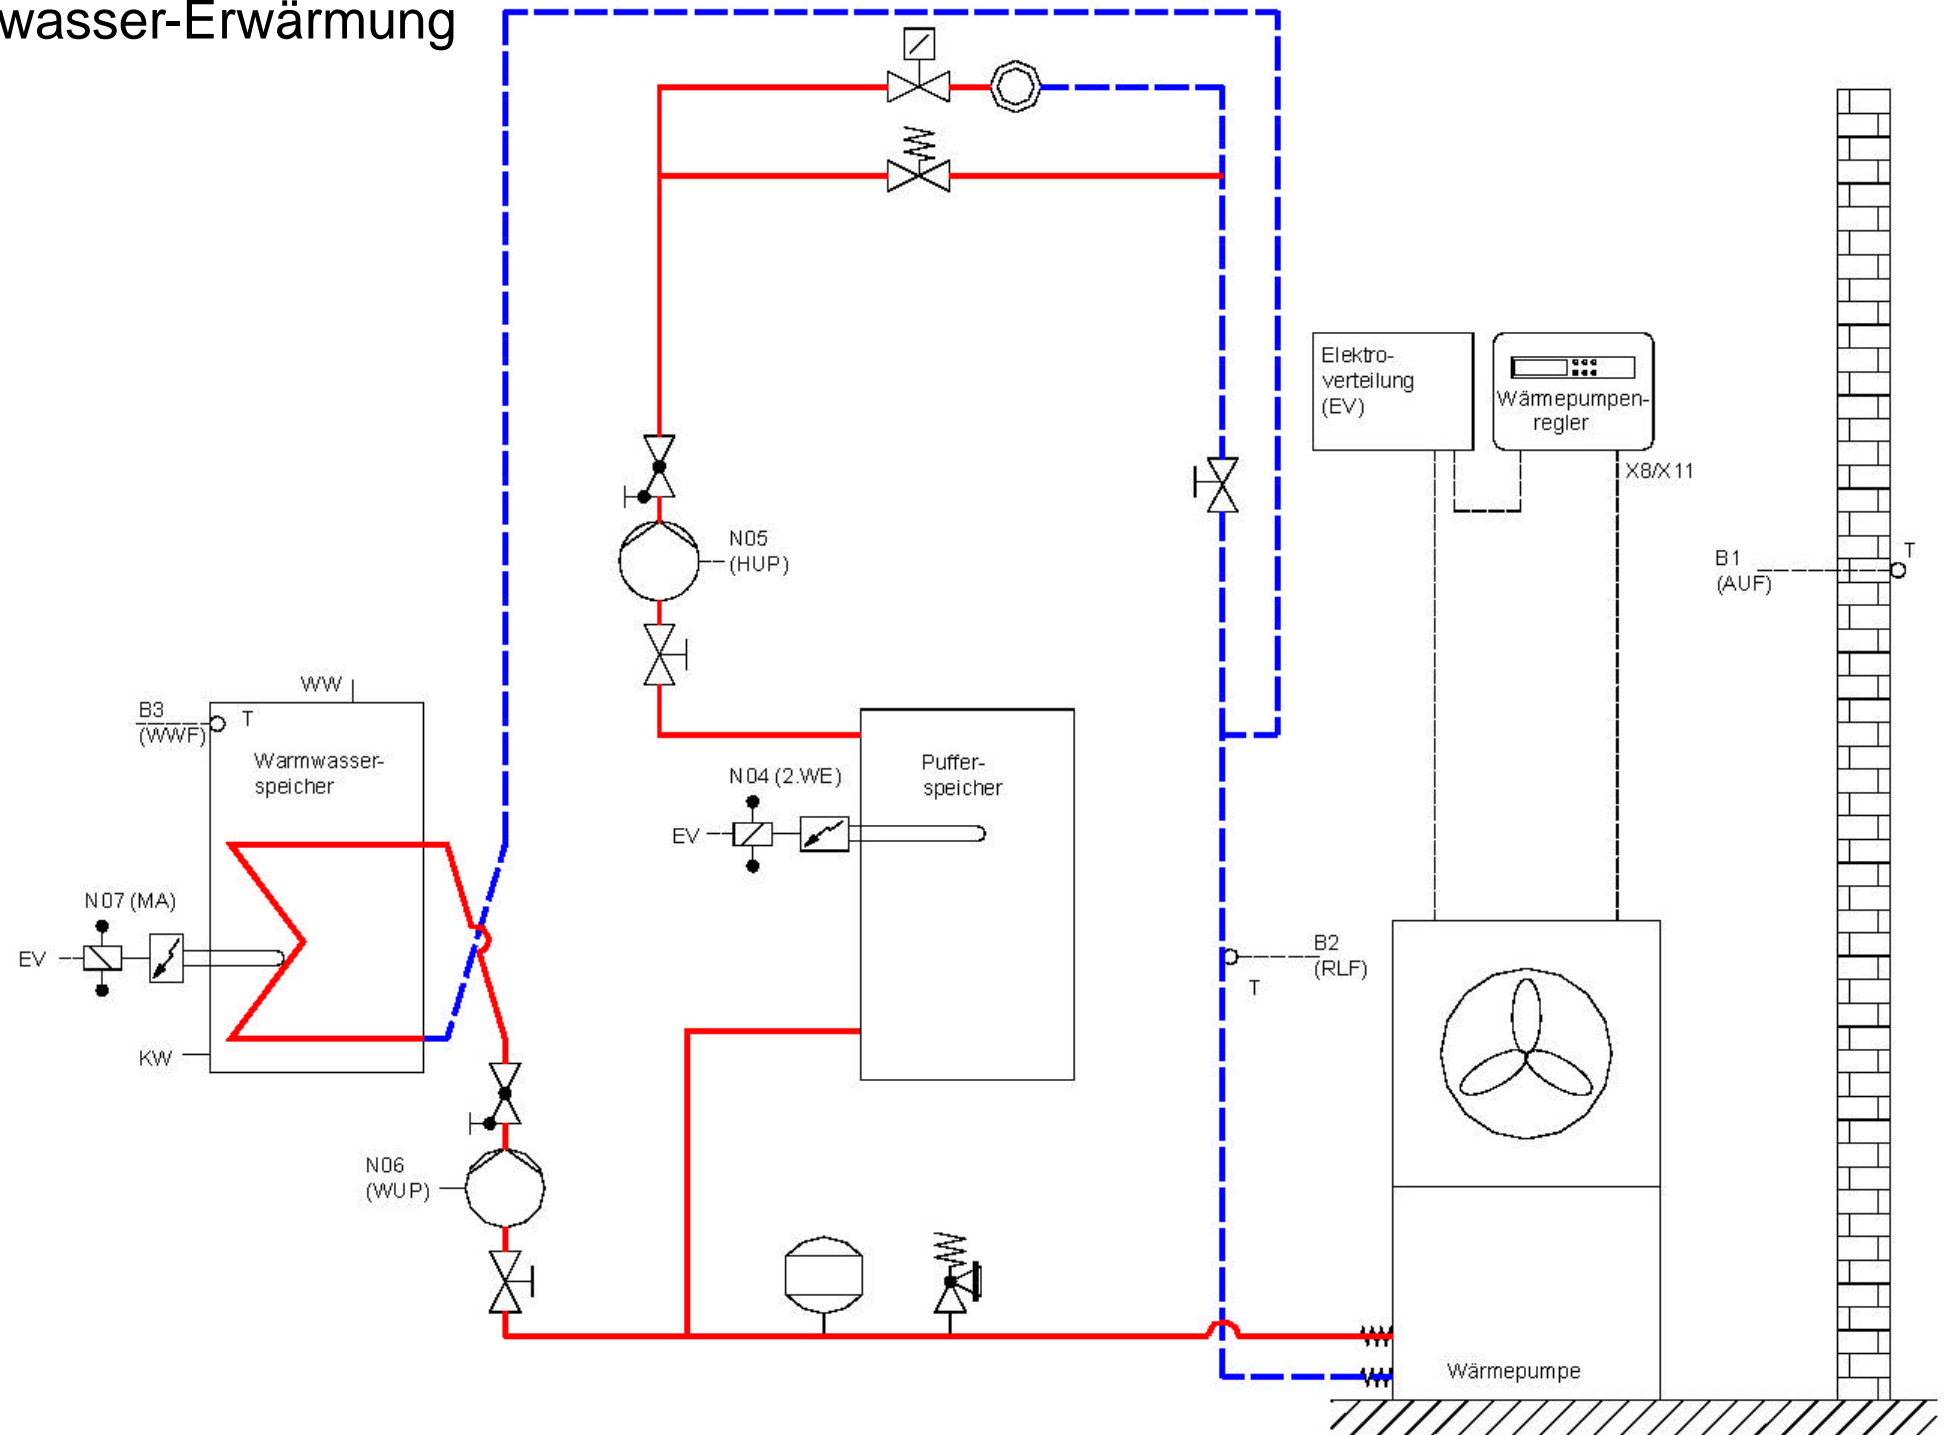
wasser-Erwärmung

Elektroverteilung (EV)

Wärmepumpenregler

X8/X11

N05 (HUP)

B1 (AUF)

T

WW

B3 (WWF)

T

Warmwasserspeicher

N04 (2.WE)

Pufferspeicher

EV

N07 (MA)

EV

B2 (RLF)

T

KW

N06 (WUP)

Wärmepumpe